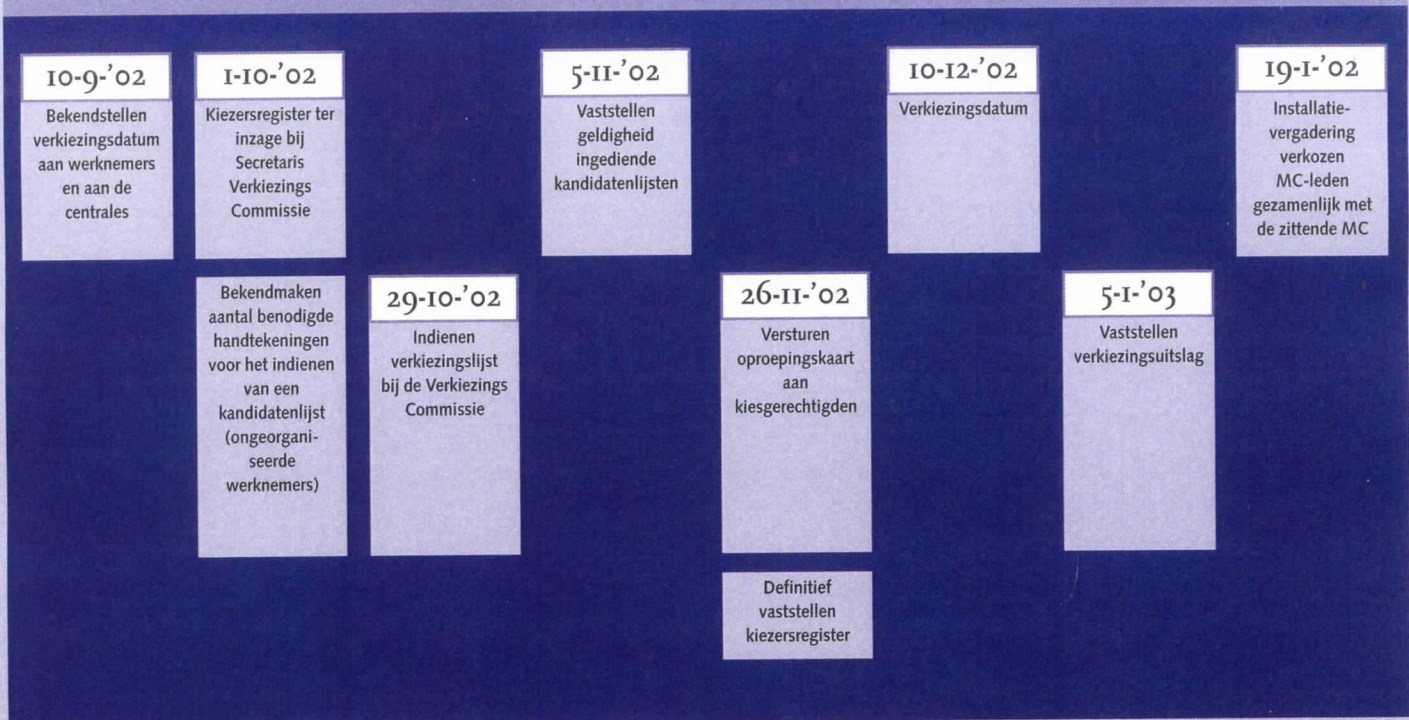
10-9-'02
Bekendstellen verkiezingsdatum aan werknemers en aan de centrales

1-10-'02
Kiezersregister ter inzage bij Secretaris Verkiezings Commissie

Bekendmaken aantal benodigde handtekeningen voor het indienen van een kandidatenlijst (ongeorganiseerde werknemers)

29-10-'02
Indienen verkiezingslijst bij de Verkiezings Commissie

5-11-'02
Vaststellen geldigheid ingediende kandidatenlijsten

26-11-'02
Versturen oproepingskaart aan kiesgerechtigden

Definitief vaststellen kiezersregister

10-12-'02
Verkiezingsdatum

5-1-'03
Vaststellen verkiezingsuitslag

19-1-'02
Installatievergadering verkozen MC-leden gezamenlijk met de zittende MC